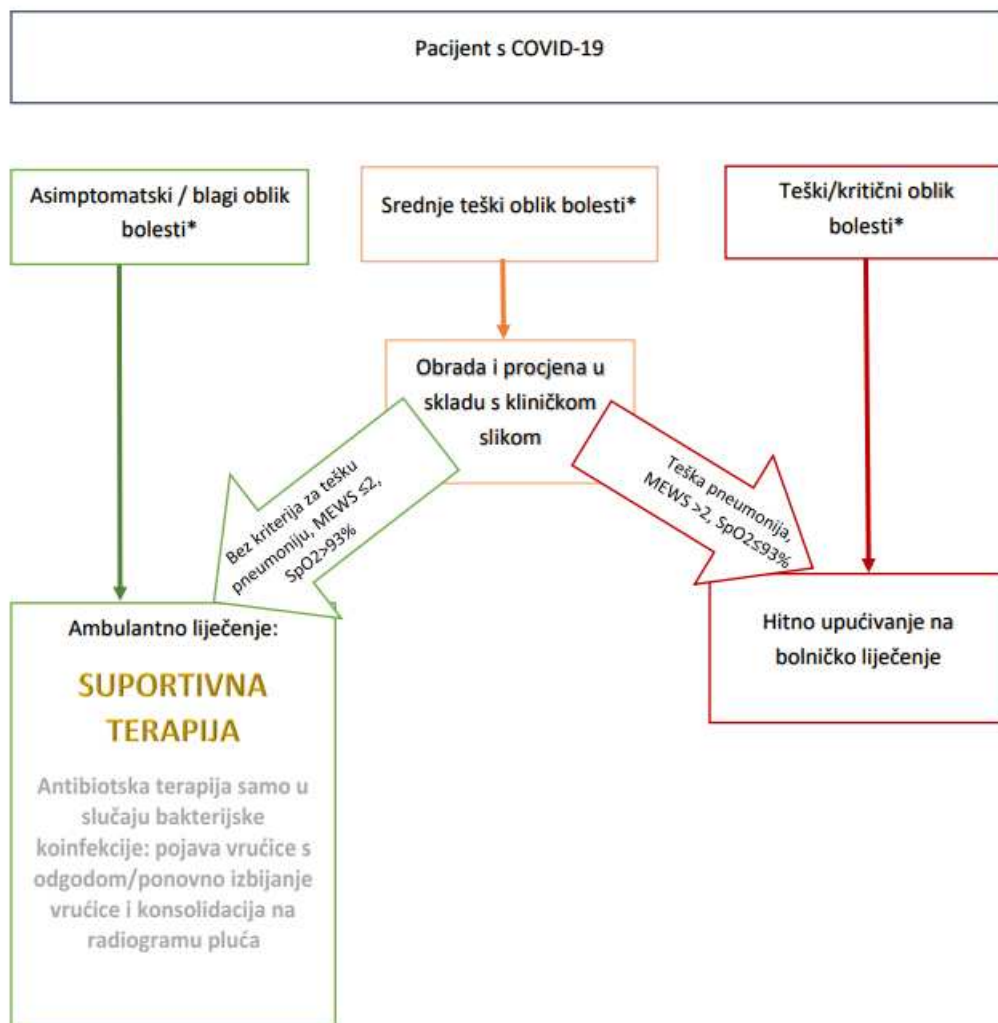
Pacijent s COVID-19

Asimptomatski / blagi oblik bolesti*

Srednje teški oblik bolesti*

Teški/kritični oblik bolesti*

Obrada i procjena u skladu s kliničkom slikom

Bez kriterija za tešku pneumoniju, MEWS ≤2, SpO2>93%

Teška pneumonija, MEWS >2, SpO2≤93%

Ambulantno liječenje:

SUPORTIVNA TERAPIJA

Antibiotska terapija samo u slučaju bakterijske koinfekcije: pojava vrućice s odgodom/ponovno izbijanje vrućice i konsolidacija na radiogramu pluća

Hitno upućivanje na bolničko liječenje